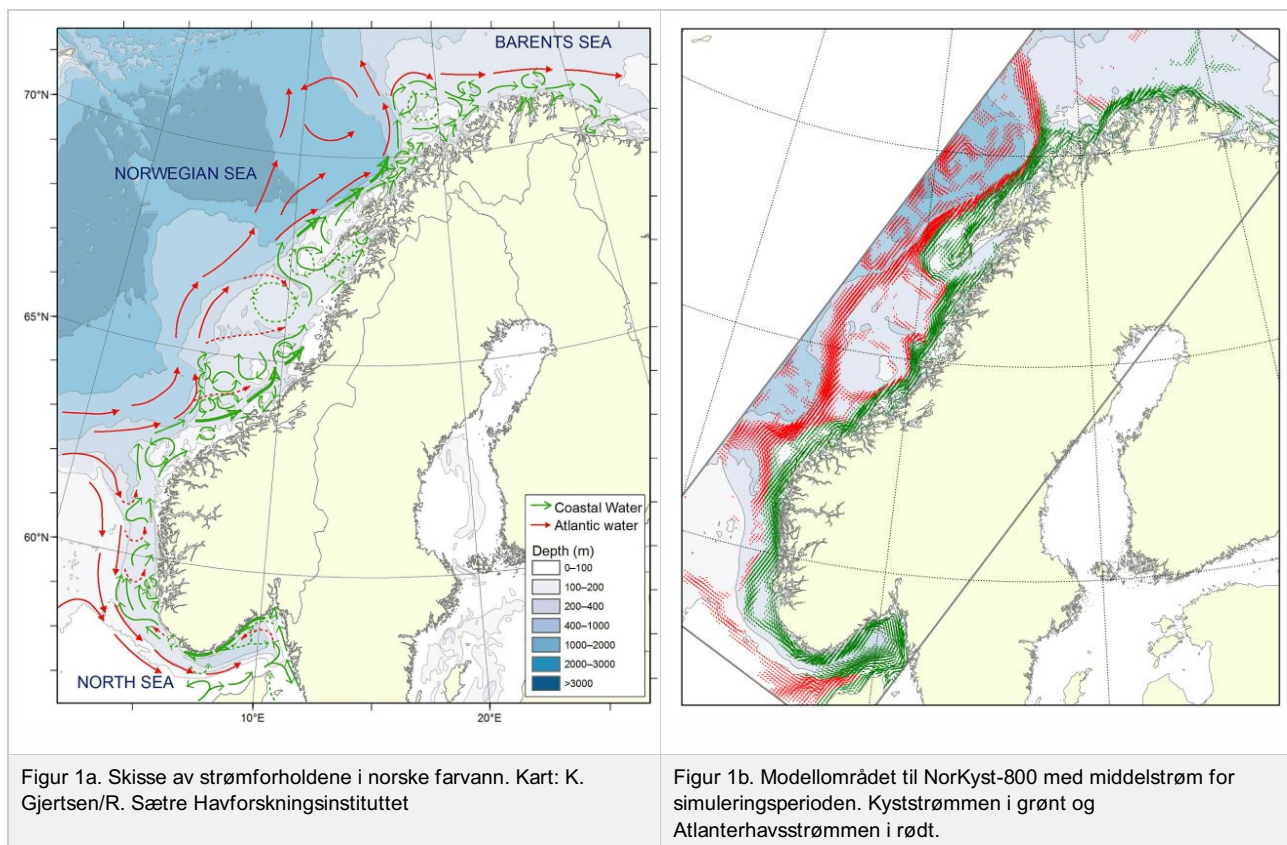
BARENTS SEA

70°N

NORWEGIAN SEA

65°N

60°N

NORTH SEA

10°E

20°E

Coastal Water
Atlantic water

Depth (m)
0–100
100–200
200–400
400–1000
1000–2000
2000–3000
>3000

Figur 1a. Skisse av strømforholdene i norske farvann. Kart: K. Gjertsen/R. Sætre Havforskningsinstituttet

Figur 1b. Modellområdet til NorKyst-800 med middelstrøm for simuleringsperioden. Kyststrømmen i grønt og Atlanterhavsstrømmen i rødt.